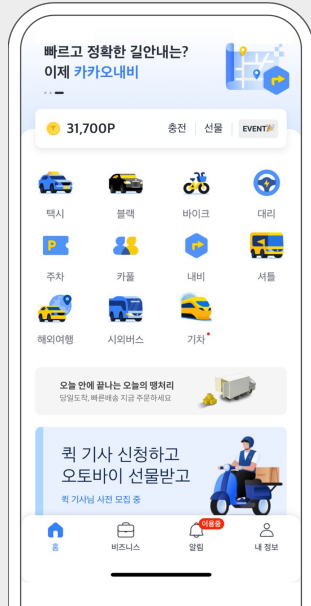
빠르고 정확한 길안내는?
이제 카카오내비

31,700P 충전 선물 EVENT

택시 블랙 바이크 대리
주차 카풀 내비 셔틀
해외여행 시외버스 기차

오늘 안에 끝나는 오늘의 땡처리
당일도착, 빠른배송 지금 주문하세요

퀵 기사 신청하고
오토바이 선물받고
퀵 기사님 사전 모집 중

홈 비즈니스 이용중 알림 내 정보